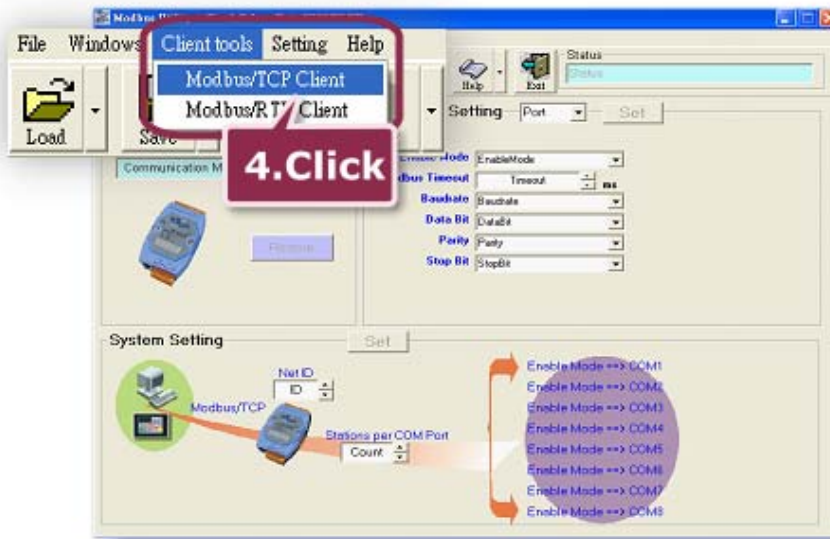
Modbus Utility

File Windows Client tools Setting Help

Modbus/TCP Client
Modbus/RTU Client

Load Save

4.Click

Help Exit Status
Status

Setting Port Set

Communication M

Enable Mode EnableMode
dbus Timeout Timeout ms
Baudrate Baudrate
Data Bit DataBit
Parity Parity
Stop Bit StopBit

Remove

System Setting Set

Net ID
ID

Modbus/TCP

Stations per COM Port
Count

Enable Mode ==> COM1
Enable Mode ==> COM2
Enable Mode ==> COM3
Enable Mode ==> COM4
Enable Mode ==> COM5
Enable Mode ==> COM6
Enable Mode ==> COM7
Enable Mode ==> COM8